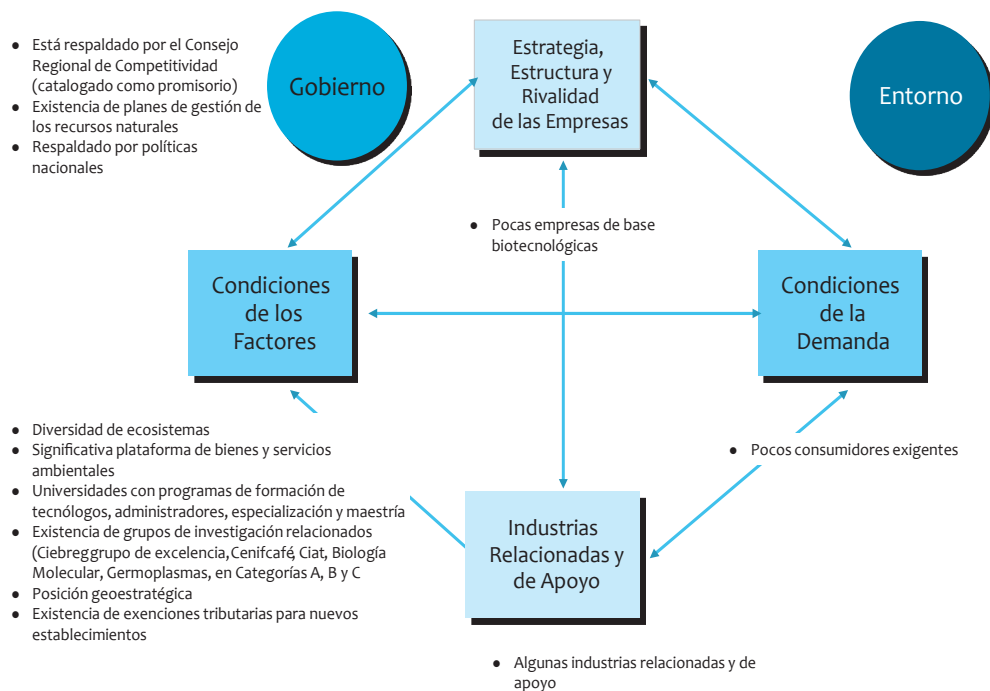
- Está respaldado por el Consejo Regional de Competitividad (catalogado como promisorio)
- Existencia de planes de gestión de los recursos naturales
- Respaldado por políticas nacionales

Gobierno

Estrategia, Estructura y Rivalidad de las Empresas

Entorno

- Pocas empresas de base biotecnológicas

Condiciones de los Factores

Condiciones de la Demanda

- Diversidad de ecosistemas
- Significativa plataforma de bienes y servicios ambientales
- Universidades con programas de formación de tecnólogos, administradores, especialización y maestría
- Existencia de grupos de investigación relacionados (Ciebreggrupo de excelencia, Cenifcafé, Ciat, Biología Molecular, Germoplasmas, en Categorías A, B y C
- Posición geoestratégica
- Existencia de exenciones tributarias para nuevos establecimientos

- Pocos consumidores exigentes

Industrias Relacionadas y de Apoyo

- Algunas industrias relacionadas y de apoyo